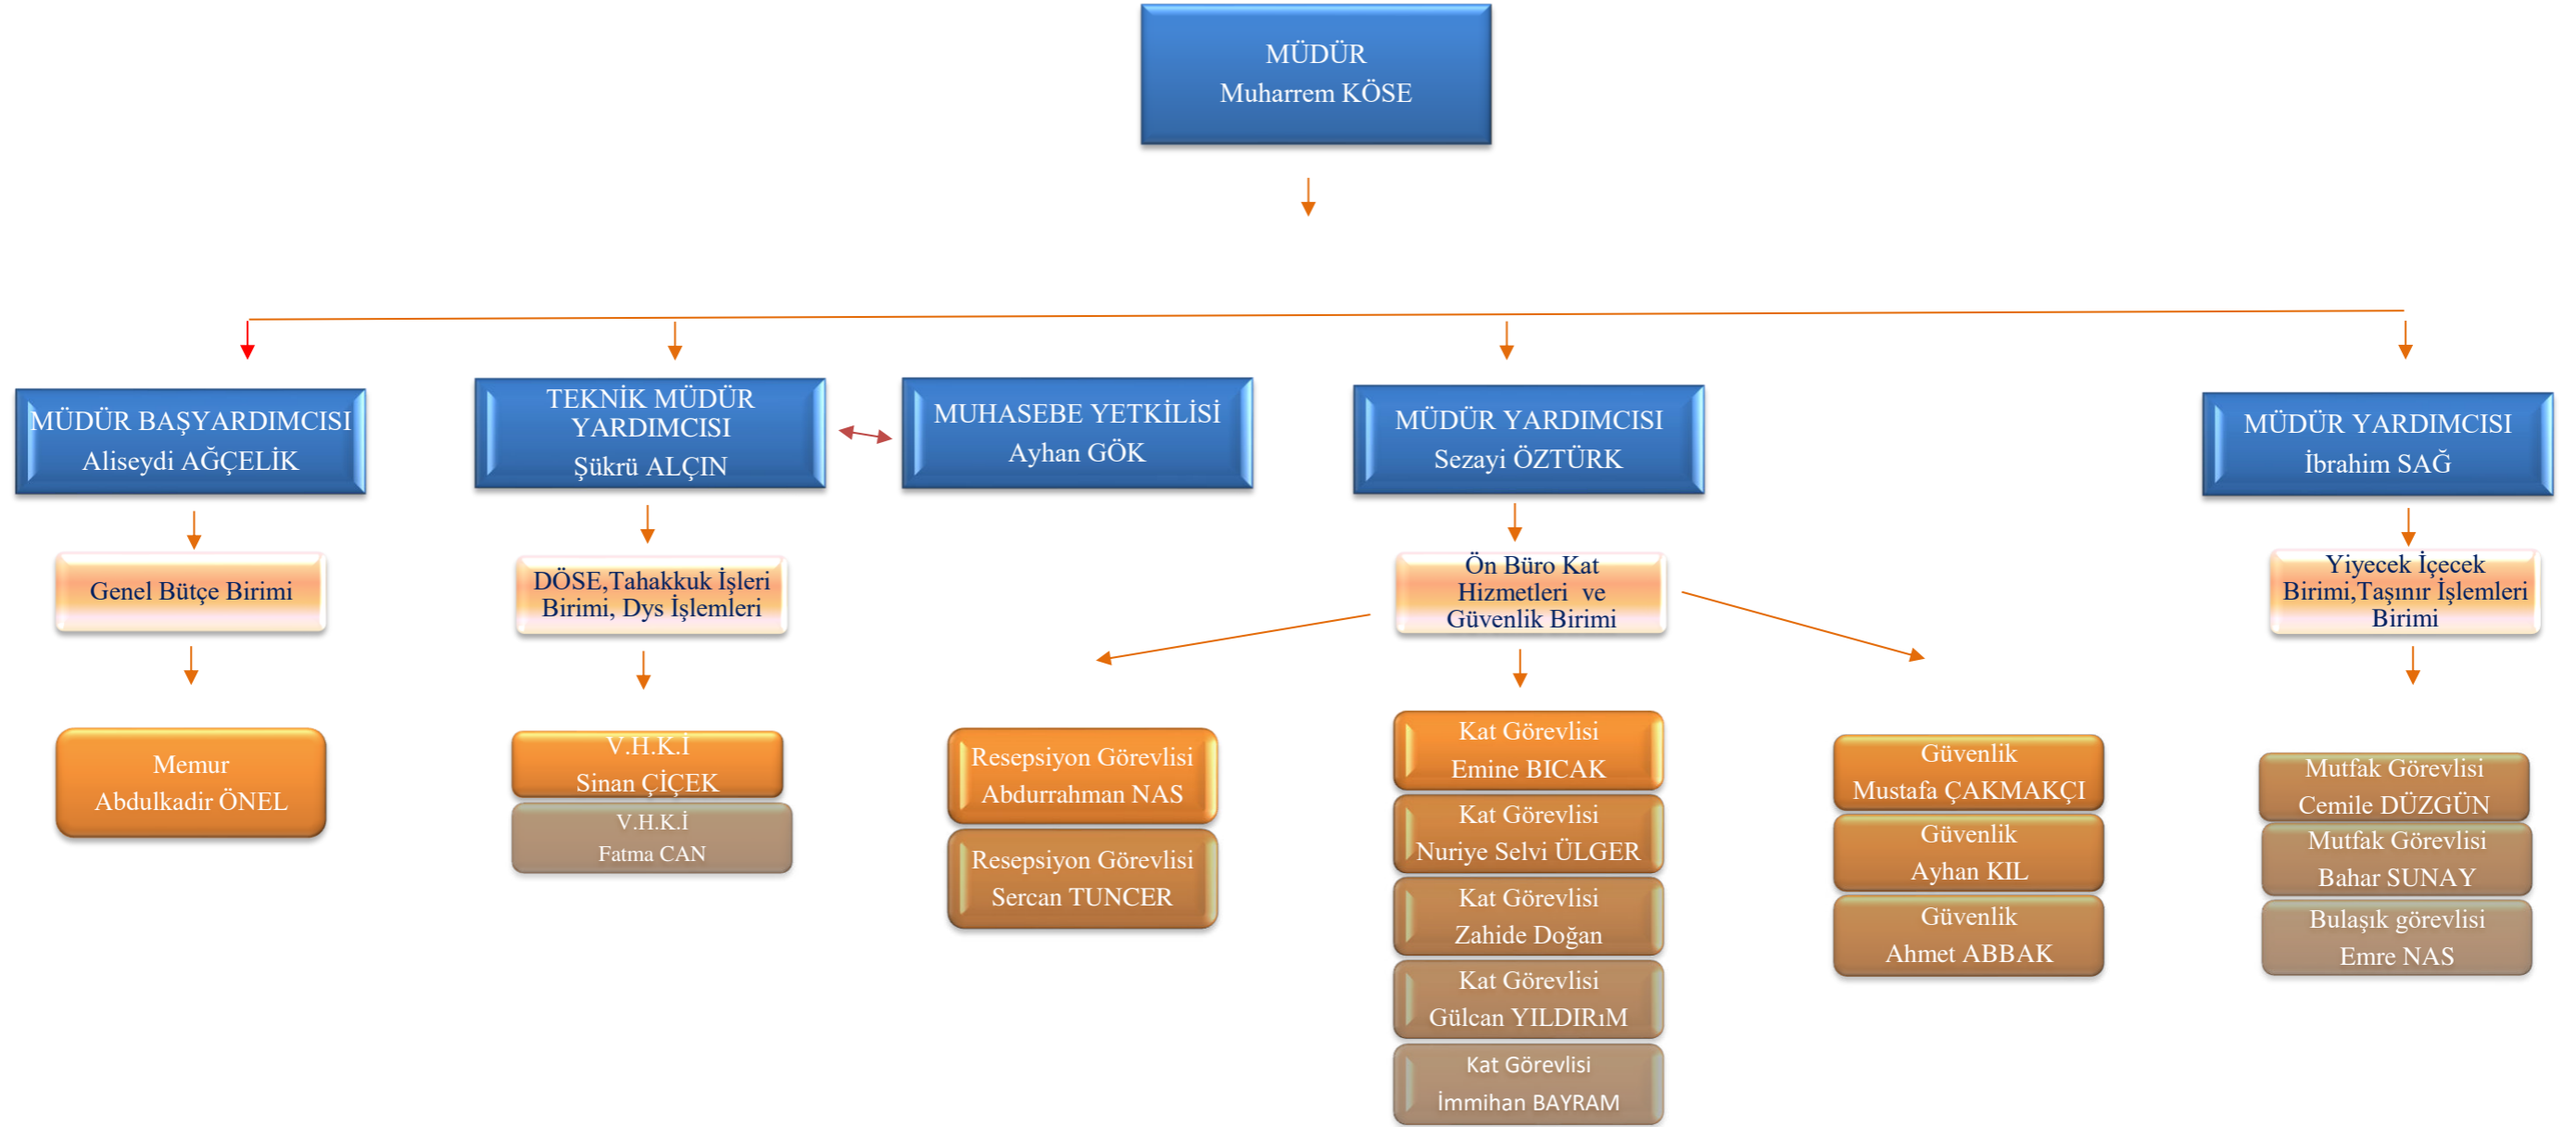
MÜDÜR
Muharrem KÖSE

MÜDÜR BAŞYARDIMCISI
Aliseydi AĞÇELİK

Genel Bütçe Birimi

Memur
Abdulkadir ÖNEL

TEKNİK MÜDÜR YARDIMCISI
Şükrü ALÇIN

DÖSE,Tahakkuk İşleri Birimi, Dys İşlemleri

V.H.K.İ
Sinan ÇİÇEK

V.H.K.İ
Fatma CAN

MUHASEBE YETKİLİSİ
Ayhan GÖK

Resepsiyon Görevlisi
Abdurrahman NAS

Resepsiyon Görevlisi
Sercan TUNCER

MÜDÜR YARDIMCISI
Sezayi ÖZTÜRK

Ön Büro Kat Hizmetleri ve Güvenlik Birimi

Kat Görevlisi
Emine BICAK

Kat Görevlisi
Nuriye Selvi ÜLGER

Kat Görevlisi
Zahide Doğan

Kat Görevlisi
Gülcan YILDIRıM

Kat Görevlisi
İmmihan BAYRAM

Güvenlik
Mustafa ÇAKMAKÇI

Güvenlik
Ayhan KIL

Güvenlik
Ahmet ABBAK

MÜDÜR YARDIMCISI
İbrahim SAĞ

Yiyecek İçecek Birimi,Taşınır İşlemleri Birimi

Mutfak Görevlisi
Cemile DÜZGÜN

Mutfak Görevlisi
Bahar SUNAY

Bulaşık görevlisi
Emre NAS